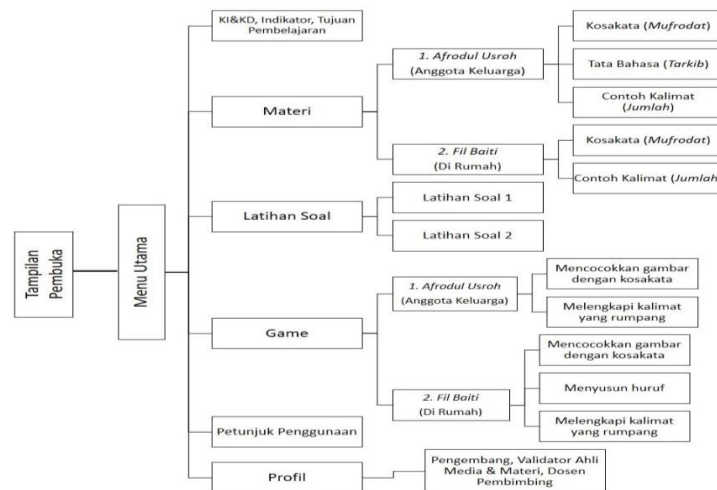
Tampilan Pembuka

Menu Utama

KI&KD, Indikator, Tujuan Pembelajaran

Materi

1. Afrodul Usroh (Anggota Keluarga)

Kosakata (Mufrodat)

Tata Bahasa (Tarkib)

Contoh Kalimat (Jumlah)

2. Fil Baiti (Di Rumah)

Kosakata (Mufrodat)

Contoh Kalimat (Jumlah

Latihan Soal

Latihan Soal 1

Latihan Soal 2

Game

1. Afrodul Usroh (Anggota Keluarga)

Mencocokkan gambar dengan kosakata

Melengkapi kalimat yang rumpang

2. Fil Baiti (Di Rumah)

Mencocokkan gambar dengan kosakata

Menyusun huruf

Melengkapi kalimat yang rumpang

Petunjuk Penggunaan

Profil

Pengembang, Validator Ahli Media & Materi, Dosen Pembimbing